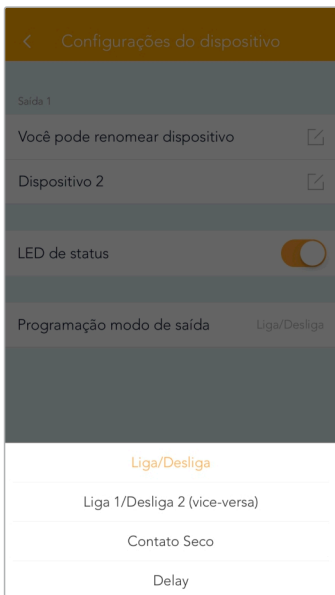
< Configurações do dispositivo

Saída 1

Você pode renomear dispositivo

Dispositivo 2

LED de status

Programação modo de saída Liga/Desliga

Liga/Desliga

Liga 1/Desliga 2 (vice-versa)

Contato Seco

Delay